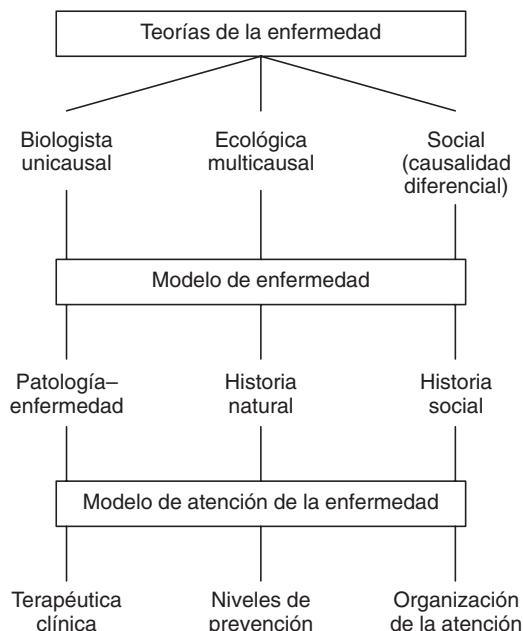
Teorías de la enfermedad

Biologista unicausal

Ecológica multicausal

Social (causalidad diferencial)

Modelo de enfermedad

Patología–enfermedad

Historia natural

Historia social

Modelo de atención de la enfermedad

Terapéutica clínica

Niveles de prevención

Organización de la atención